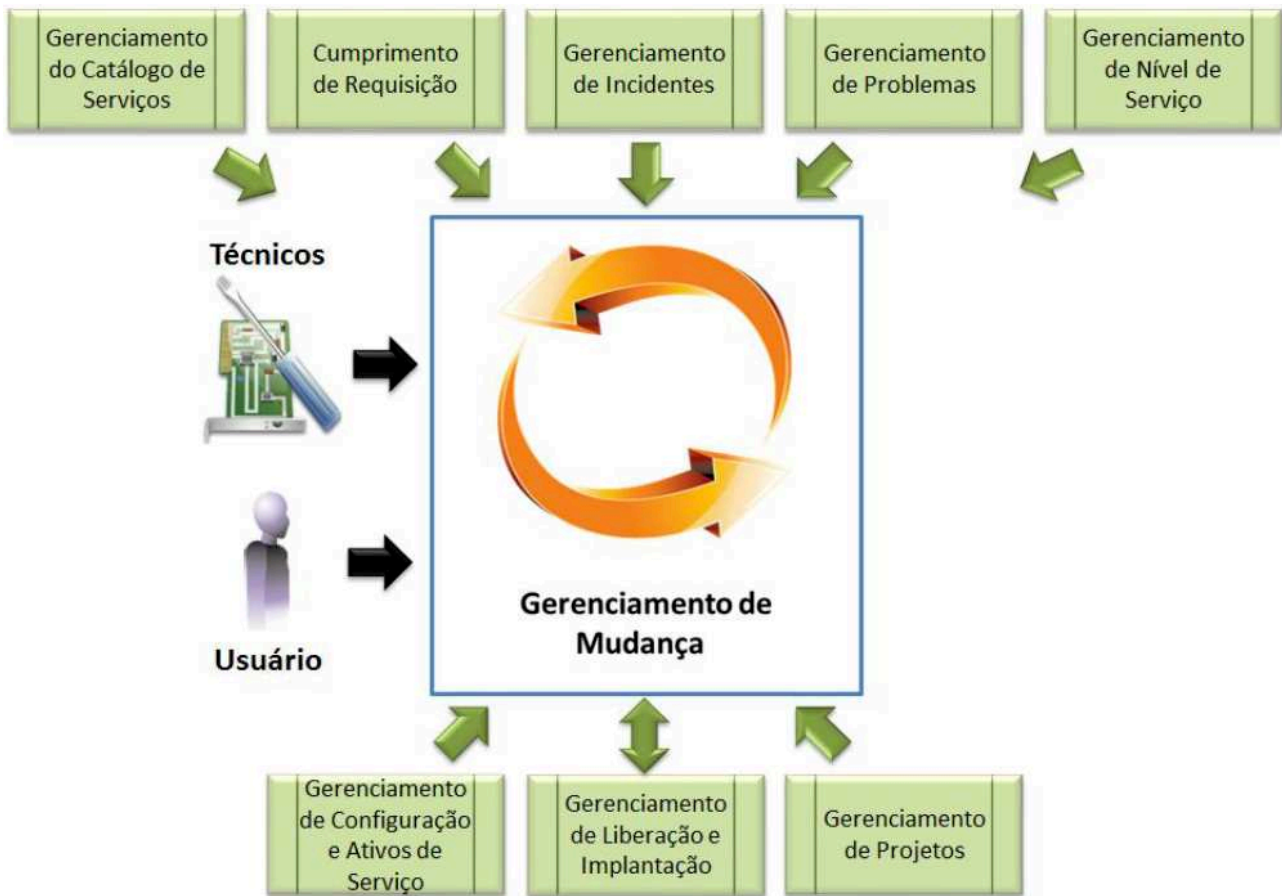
Gerenciamento do Catálogo de Serviços

Cumprimento de Requisição

Gerenciamento de Incidentes

Gerenciamento de Problemas

Gerenciamento de Nível de Serviço

Técnicos

Usuário

Gerenciamento de Mudança

Gerenciamento de Configuração e Ativos de Serviço

Gerenciamento de Liberação e Implantação

Gerenciamento de Projetos